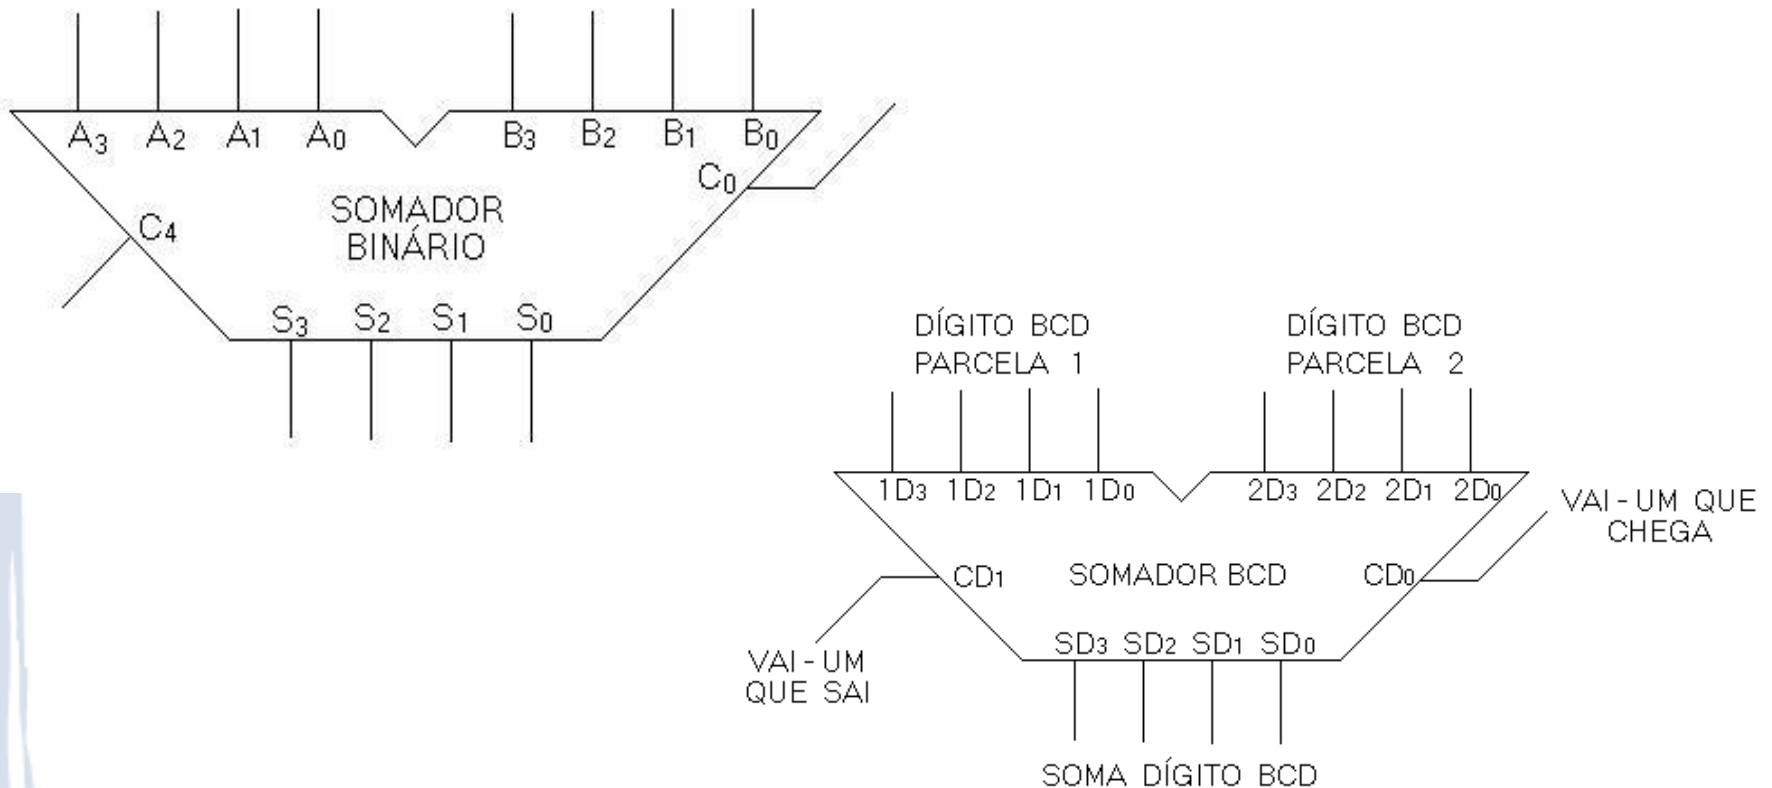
$A_3$ $A_2$ $A_1$ $A_0$ $B_3$ $B_2$ $B_1$ $B_0$

$C_0$

SOMADOR BINÁRIO

$C_4$

$S_3$ $S_2$ $S_1$ $S_0$

DÍGITO BCD PARCELA 1

DÍGITO BCD PARCELA 2

$1D_3$ $1D_2$ $1D_1$ $1D_0$ $2D_3$ $2D_2$ $2D_1$ $2D_0$

VAI - UM QUE CHEGA

$CD_1$ SOMADOR BCD $CD_0$

VAI - UM QUE SAI

$SD_3$ $SD_2$ $SD_1$ $SD_0$

SOMA DÍGITO BCD